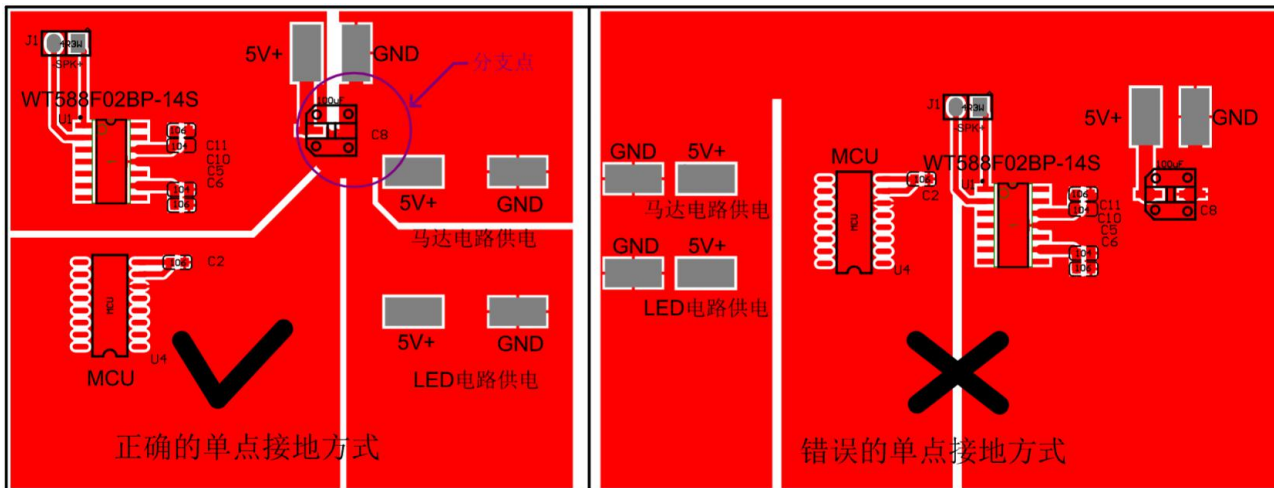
J1 4R3W SPK+
WT588F02BP-14S
U1
C11
C10
C5
C6
5V+
GND
分支点
100uF
C8
5V+
GND
马达电路供电
C2
MCU
U4
MCU
5V+
GND
LED电路供电
正确的单点接地方式

GND
5V+
马达电路供电
GND
5V+
LED电路供电
J1 4R3W SPK+
WT588F02BP-14S
MCU
C2
U4
U1
C11
C10
C5
C6
5V+
GND
100uF
C8
错误的单点接地方式